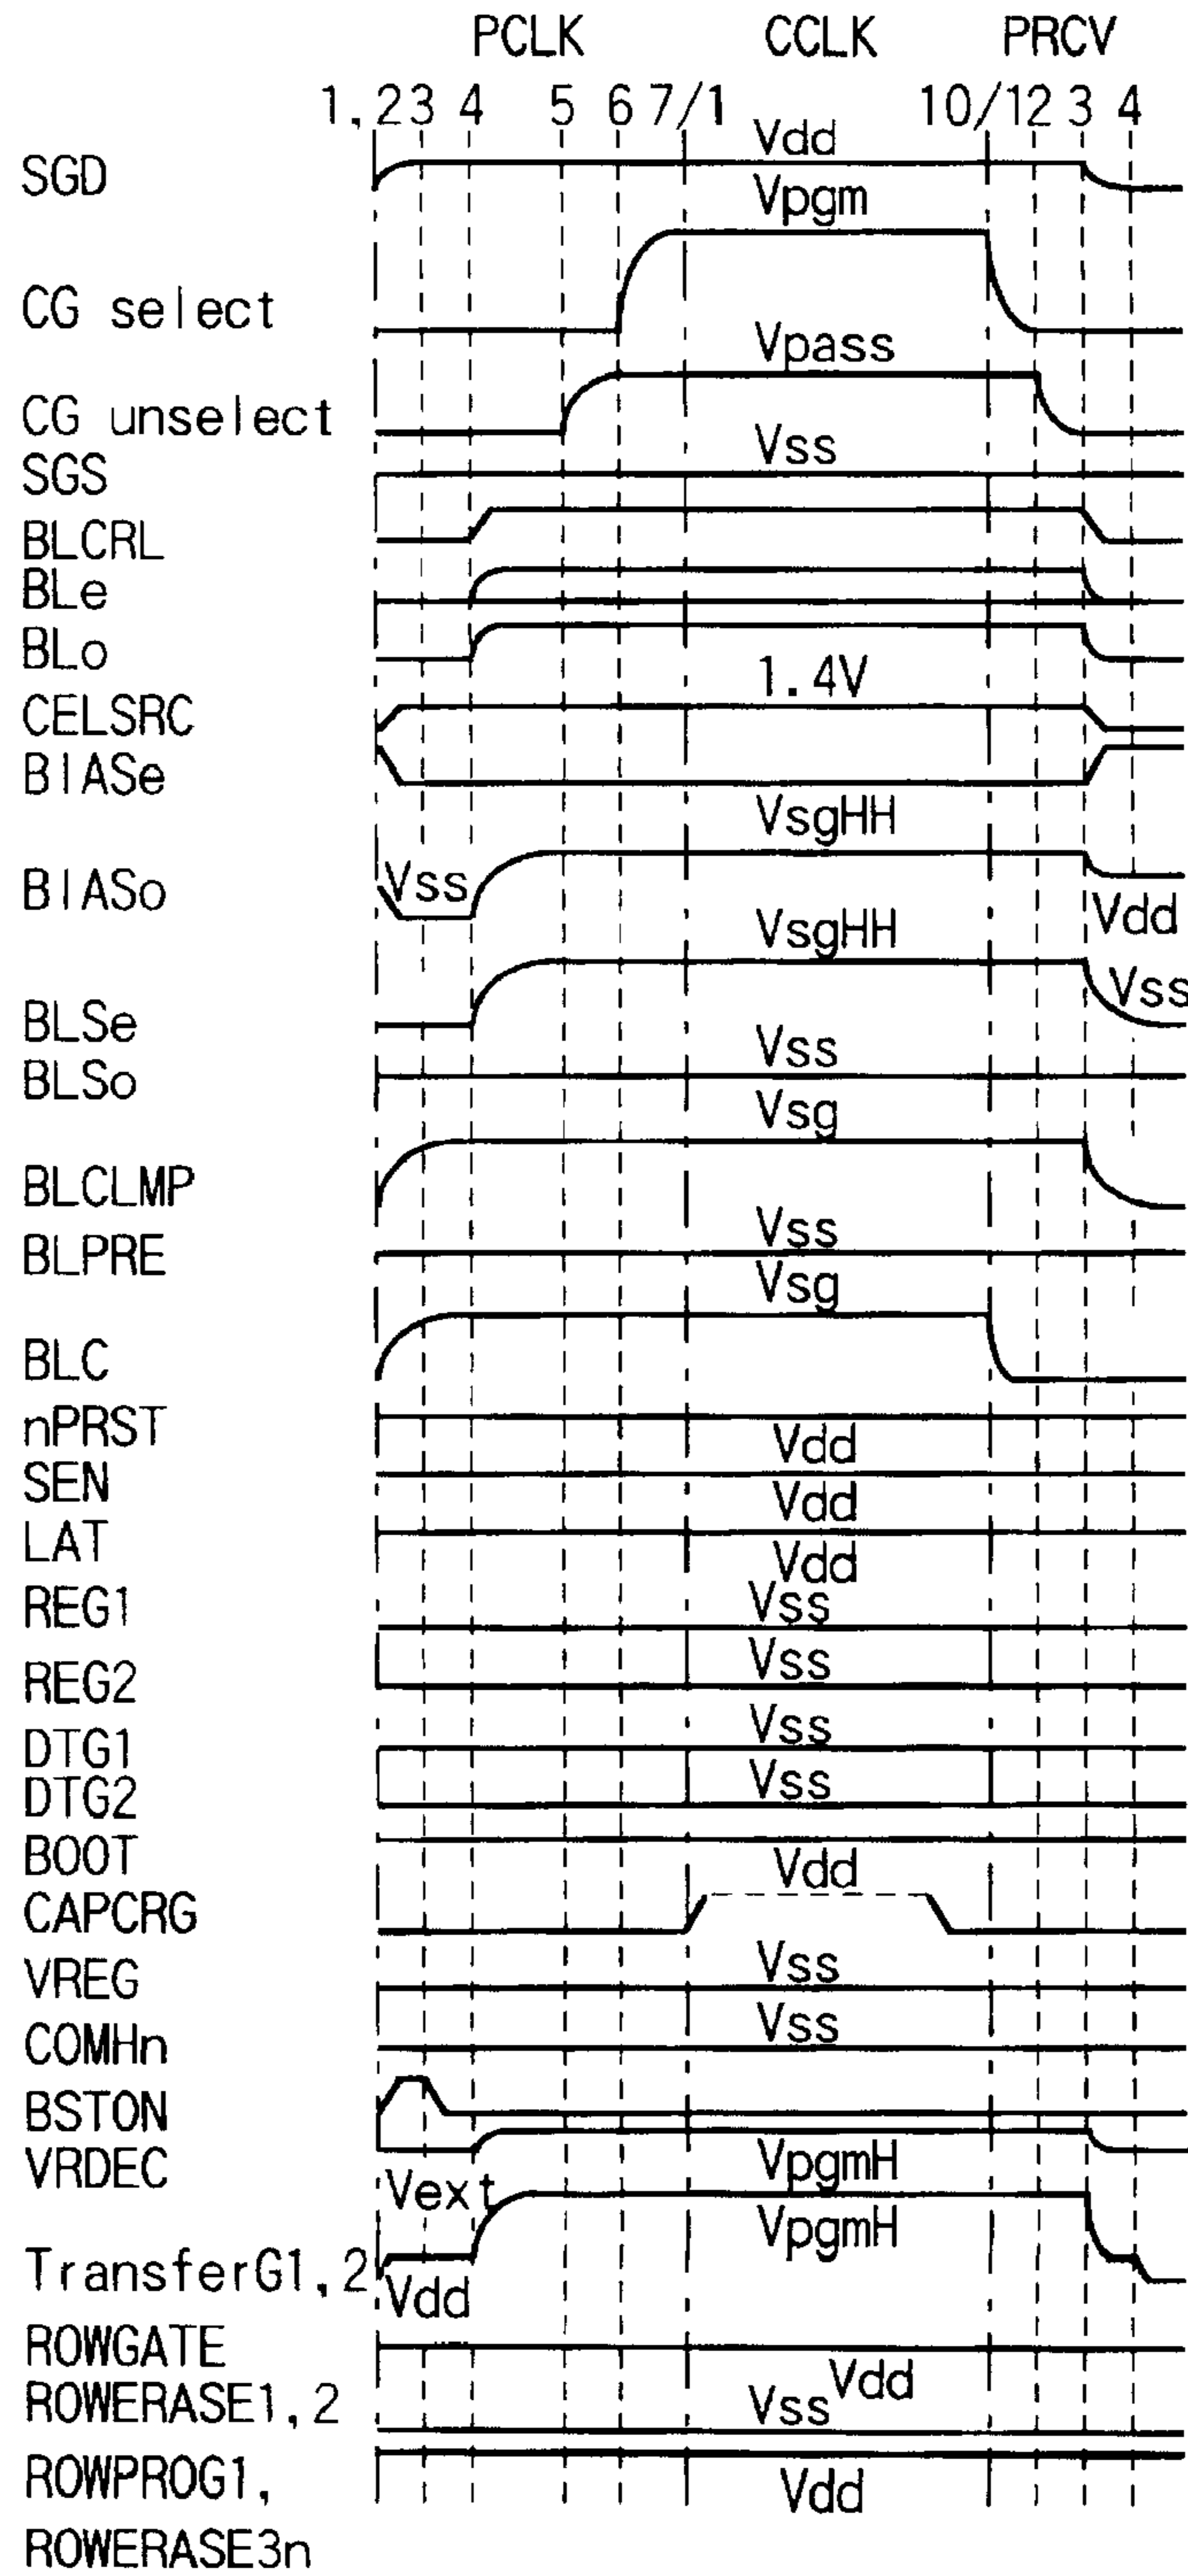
PCLK CCLK PRCV

1, 2 3 4 5 6 7/1 10/1 2 3 4

SGD Vdd

CG select Vpgm

CG unselect Vpass

SGS Vss

BLCRL

BLe

BLo

CELSRC 1.4V

BIASe

BIASo VsgHH Vss Vdd

BLSe VsgHH Vss

BLSo Vss

BLCLMP Vsg

BLPRE Vss

BLC Vsg

nPRST Vdd

SEN Vdd

LAT Vdd

REG1 Vss

REG2 Vss

DTG1 Vss

DTG2 Vss

BOOT

CAPCRG Vdd

VREG Vss

COMHn Vss

BSTON

VRDEC VpgmH

TransferG1, 2 Vext VpgmH Vdd

ROWGATE

ROWERASE1, 2 Vss Vdd

ROWPROG1, ROWERASE3n Vdd